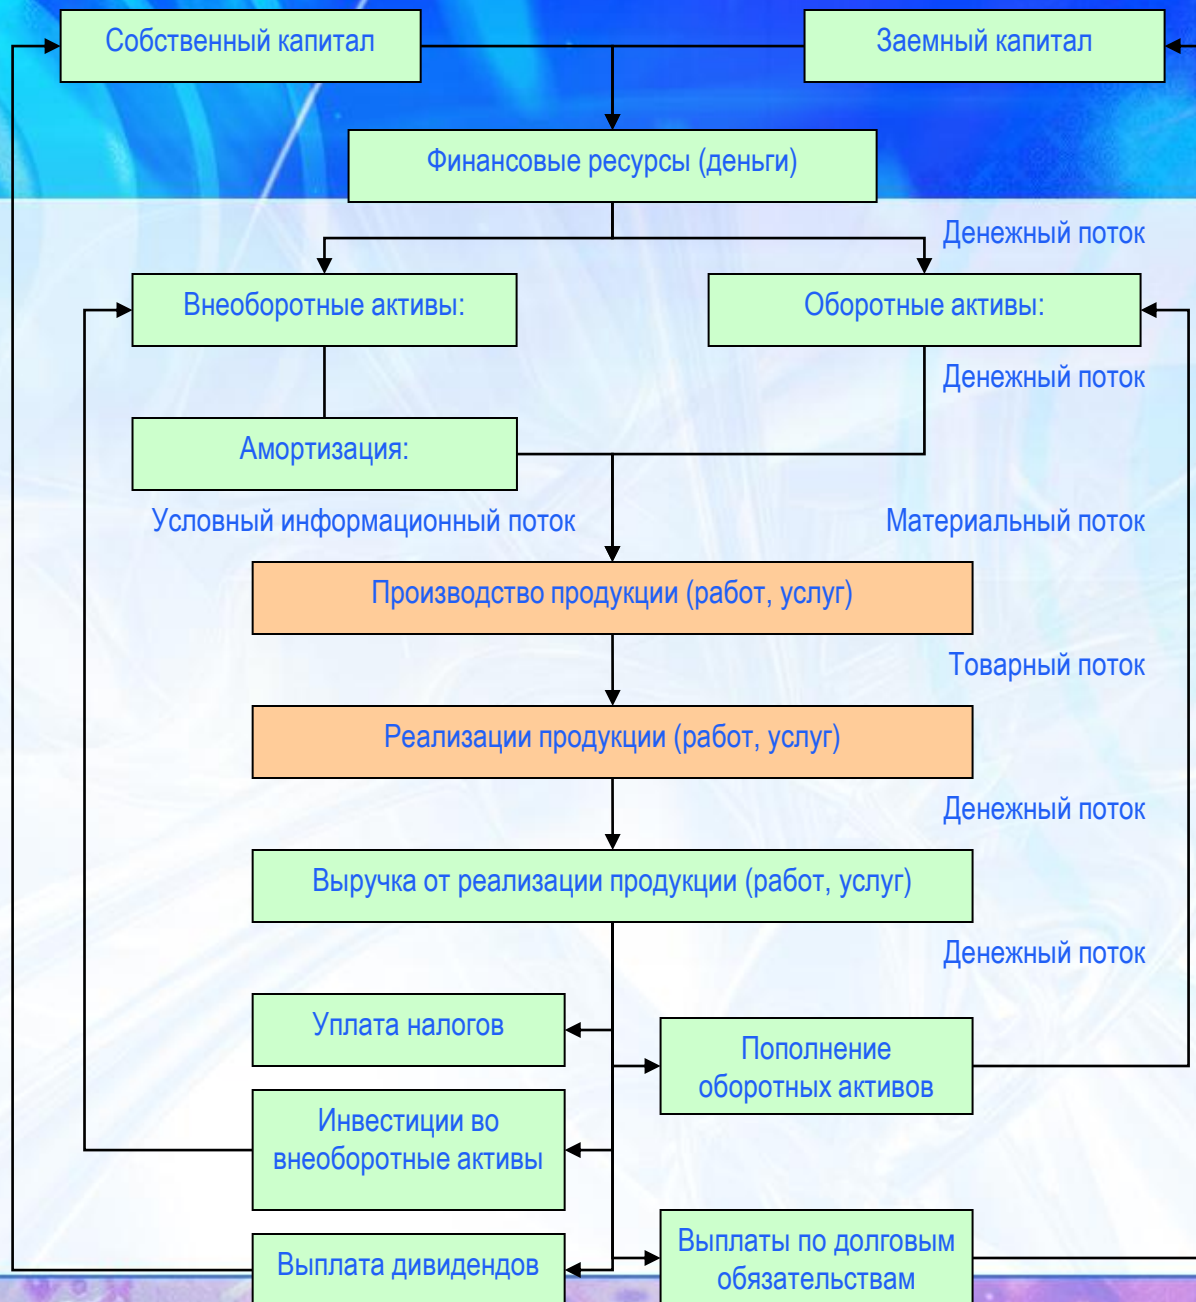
Собственный капитал

Заемный капитал

Финансовые ресурсы (деньги)

Денежный поток

Внеоборотные активы:

Оборотные активы:

Денежный поток

Амортизация:

Условный информационный поток

Материальный поток

Производство продукции (работ, услуг)

Товарный поток

Реализации продукции (работ, услуг)

Денежный поток

Выручка от реализации продукции (работ, услуг)

Денежный поток

Уплата налогов

Пополнение оборотных активов

Инвестиции во внеоборотные активы

Выплата дивидендов

Выплаты по долговым обязательствам